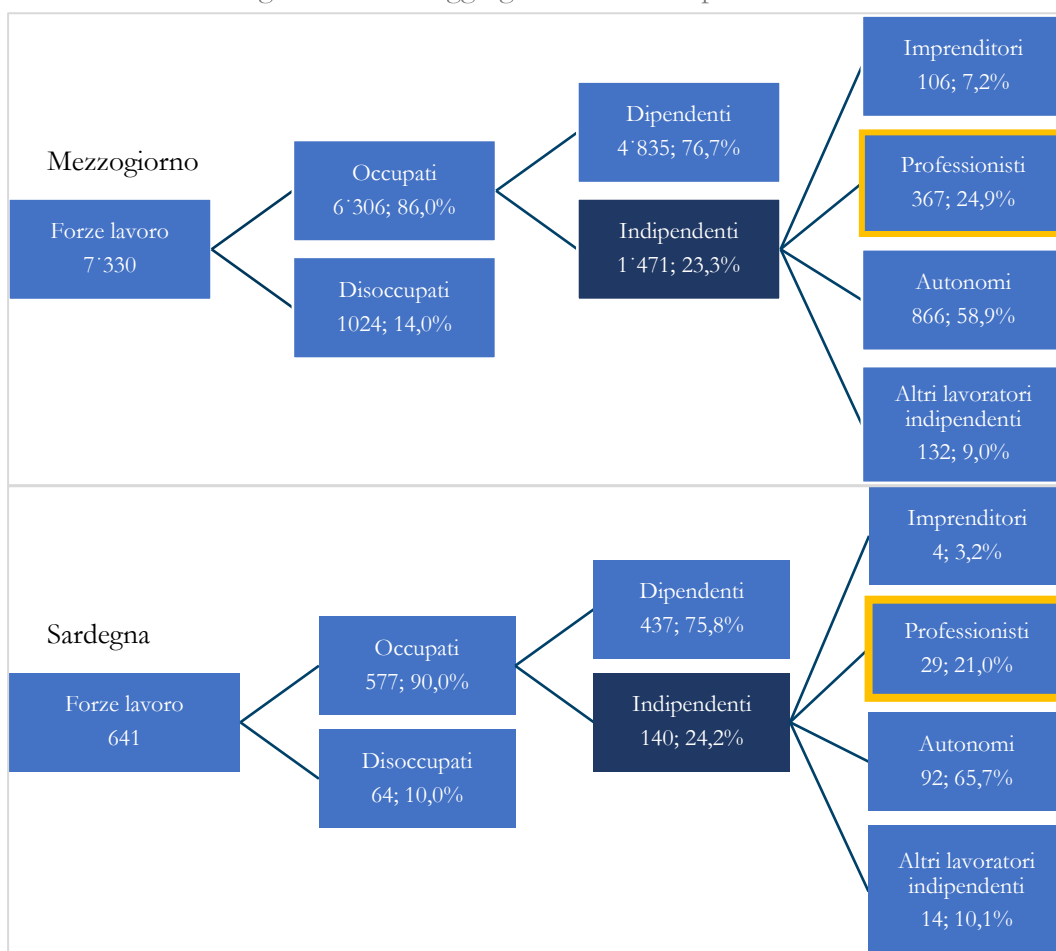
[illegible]

Mezzogiorno

Forze lavoro 7˙330

Occupati 6˙306; 86,0%

Disoccupati 1024; 14,0%

Dipendenti 4˙835; 76,7%

Indipendenti 1˙471; 23,3%

Imprenditori 106; 7,2%

Professionisti 367; 24,9%

Autonomi 866; 58,9%

Altri lavoratori indipendenti 132; 9,0%

Sardegna

Forze lavoro 641

Occupati 577; 90,0%

Disoccupati 64; 10,0%

Dipendenti 437; 75,8%

Indipendenti 140; 24,2%

Imprenditori 4; 3,2%

Professionisti 29; 21,0%

Autonomi 92; 65,7%

Altri lavoratori indipendenti 14; 10,1%